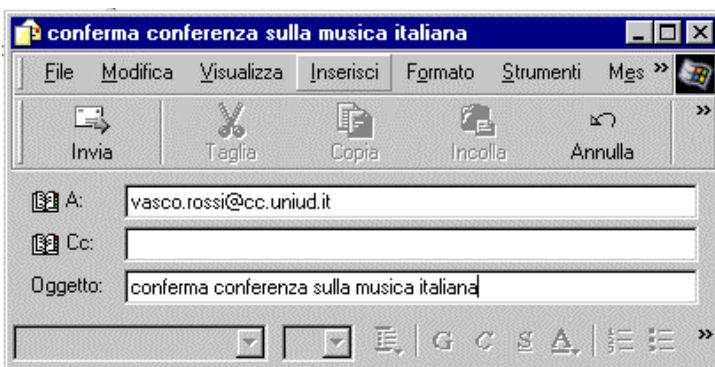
conferma conferenza sulla musica italiana

File Modifica Visualizza Inserisci Formato Strumenti Mes »

Invia Taglia Copia Incolla Annulla »

A: vasco.rossi@cc.uniud.it

Cc:

Oggetto: conferma conferenza sulla musica italiana

G C S A »